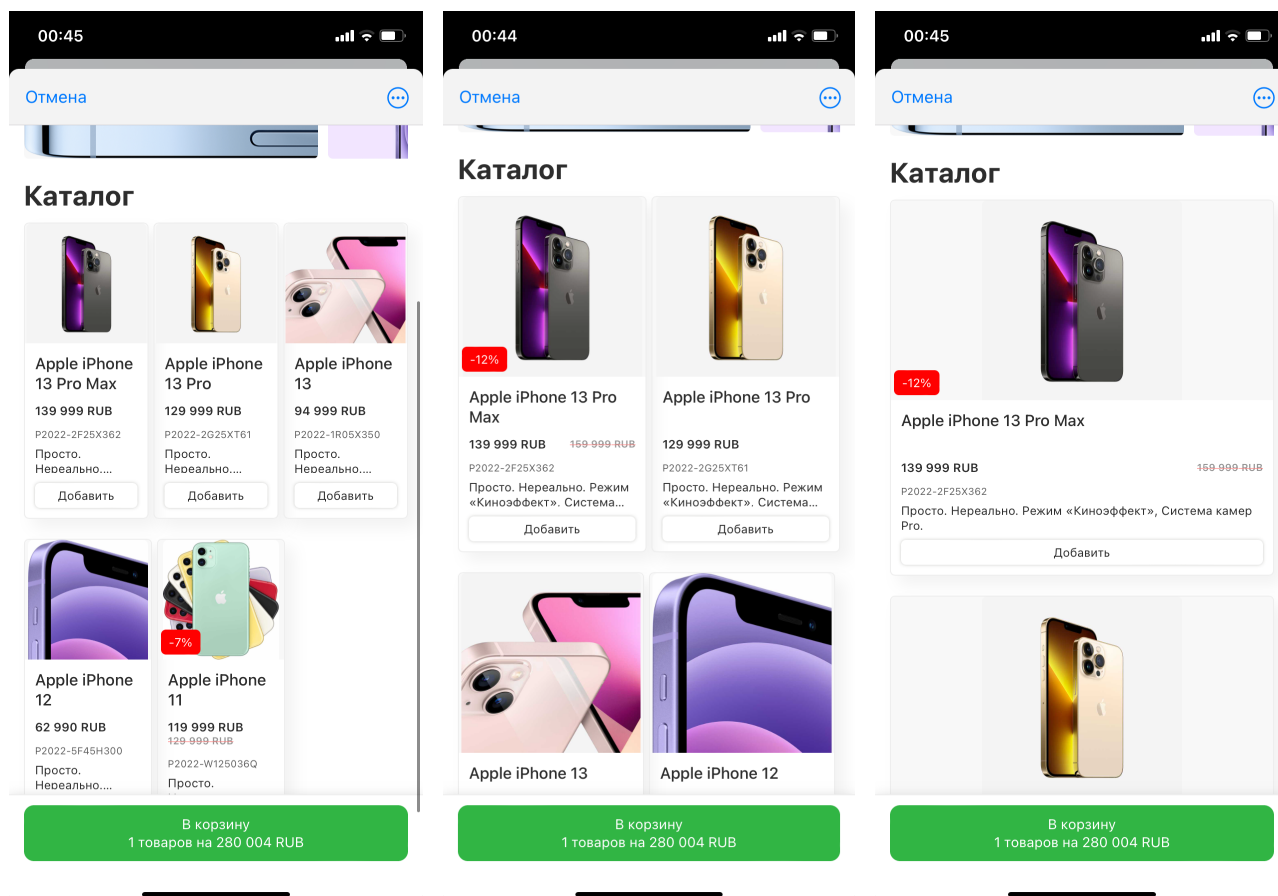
00:45

Отмена

Каталог

Apple iPhone 13 Pro Max
139 999 RUB
P2022-2F25X362
Просто. Нереально....
Добавить

Apple iPhone 13 Pro
129 999 RUB
P2022-2G25XT61
Просто. Нереально....
Добавить

Apple iPhone 13
94 999 RUB
P2022-1R05X350
Просто. Нереально....
Добавить

Apple iPhone 12
62 990 RUB
P2022-5F45H300
Просто. Нереально....

-7%
Apple iPhone 11
119 999 RUB
129 999 RUB
P2022-W125036Q
Просто.

В корзину
1 товаров на 280 004 RUB

00:44

Отмена

Каталог

-12%
Apple iPhone 13 Pro Max
139 999 RUB 159 999 RUB
P2022-2F25X362
Просто. Нереально. Режим «Киноэффект». Система...
Добавить

Apple iPhone 13 Pro
129 999 RUB
P2022-2G25XT61
Просто. Нереально. Режим «Киноэффект». Система...
Добавить

Apple iPhone 13

Apple iPhone 12

В корзину
1 товаров на 280 004 RUB

00:45

Отмена

Каталог

-12%
Apple iPhone 13 Pro Max
139 999 RUB
159 999 RUB
P2022-2F25X362
Просто. Нереально. Режим «Киноэффект», Система камер Pro.
Добавить

В корзину
1 товаров на 280 004 RUB